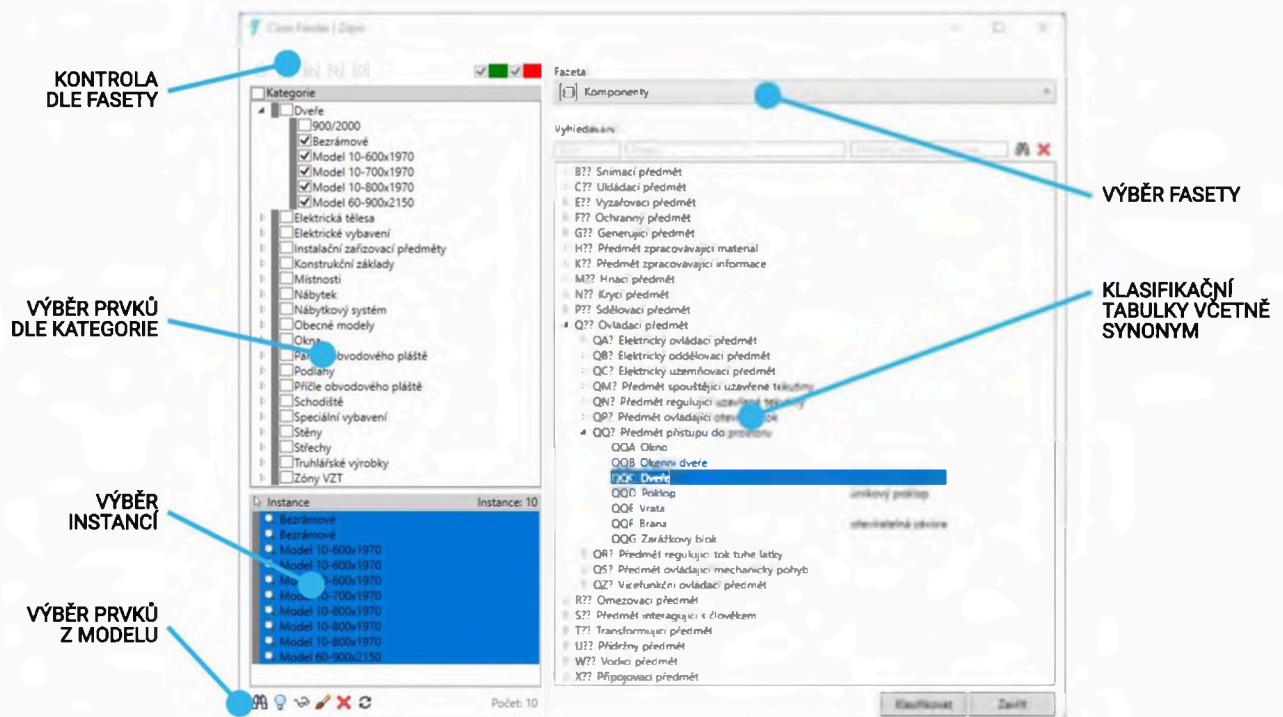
Class Finder | Zápis

KONTROLA DLE FASETY

Kategorie
Dveře
900/2000
Bezrámové
Model 10-600x1970
Model 10-700x1970
Model 10-800x1970
Model 60-900x2150
Elektrická tělesa
Elektrické vybavení
Instalační zařizovací předměty
Konstrukční základy
Místnosti
Nábytek
Nábytkový systém
Obecné modely
Okna
Panely obvodového pláště
Podlahy
Příčle obvodového pláště
Schodiště
Speciální vybavení
Stěny
Střechy
Truhlářské výrobky
Zóny VZT

VÝBĚR PRVKŮ DLE KATEGORIE

Instance
Instance: 10
Bezrámové
Bezrámové
Model 10-600x1970
Model 10-600x1970
Model 10-600x1970
Model 10-700x1970
Model 10-800x1970
Model 10-800x1970
Model 10-800x1970
Model 60-900x2150

VÝBĚR INSTANCÍ

VÝBĚR PRVKŮ Z MODELU

Počet: 10

Fazeta
Komponenty

VÝBĚR FASETY

Vyhledávání

B?? Snímací předmět
C?? Ukládací předmět
E?? Vyzařovací předmět
F?? Ochranný předmět
G?? Generující předmět
H?? Předmět zpracovávající materiál
K?? Předmět zpracovávající informace
M?? Hnací předmět
N?? Krycí předmět
P?? Sdělovací předmět
Q?? Ovládací předmět
QA? Elektrický ovládací předmět
QB? Elektrický oddělovací předmět
QC? Elektrický uzemňovací předmět
QM? Předmět spouštějící uzavřené tekutiny
QN? Předmět regulující uzavřené tekutiny
QP? Předmět ovládající otevřené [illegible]
QQ? Předmět přístupu do prostoru
QQA Okno
QQB Okenní dveře
QQC Dveře
QQD Poklop
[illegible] poklop
QQE Vrata
QQF Brána
otevíratelná závora
QQG Zarážkový blok
QR? Předmět regulující tok tuhé látky
QS? Předmět ovládající mechanický pohyb
QZ? Vícefunkční ovládací předmět
R?? Omezovací předmět
S?? Předmět interagující s člověkem
T?? Transformující předmět
U?? Přídržný předmět
W?? Vodicí předmět
X?? Připojovací předmět

KLASIFIKAČNÍ TABULKY VČETNĚ SYNONYM

Klasifikovat
Zavřít